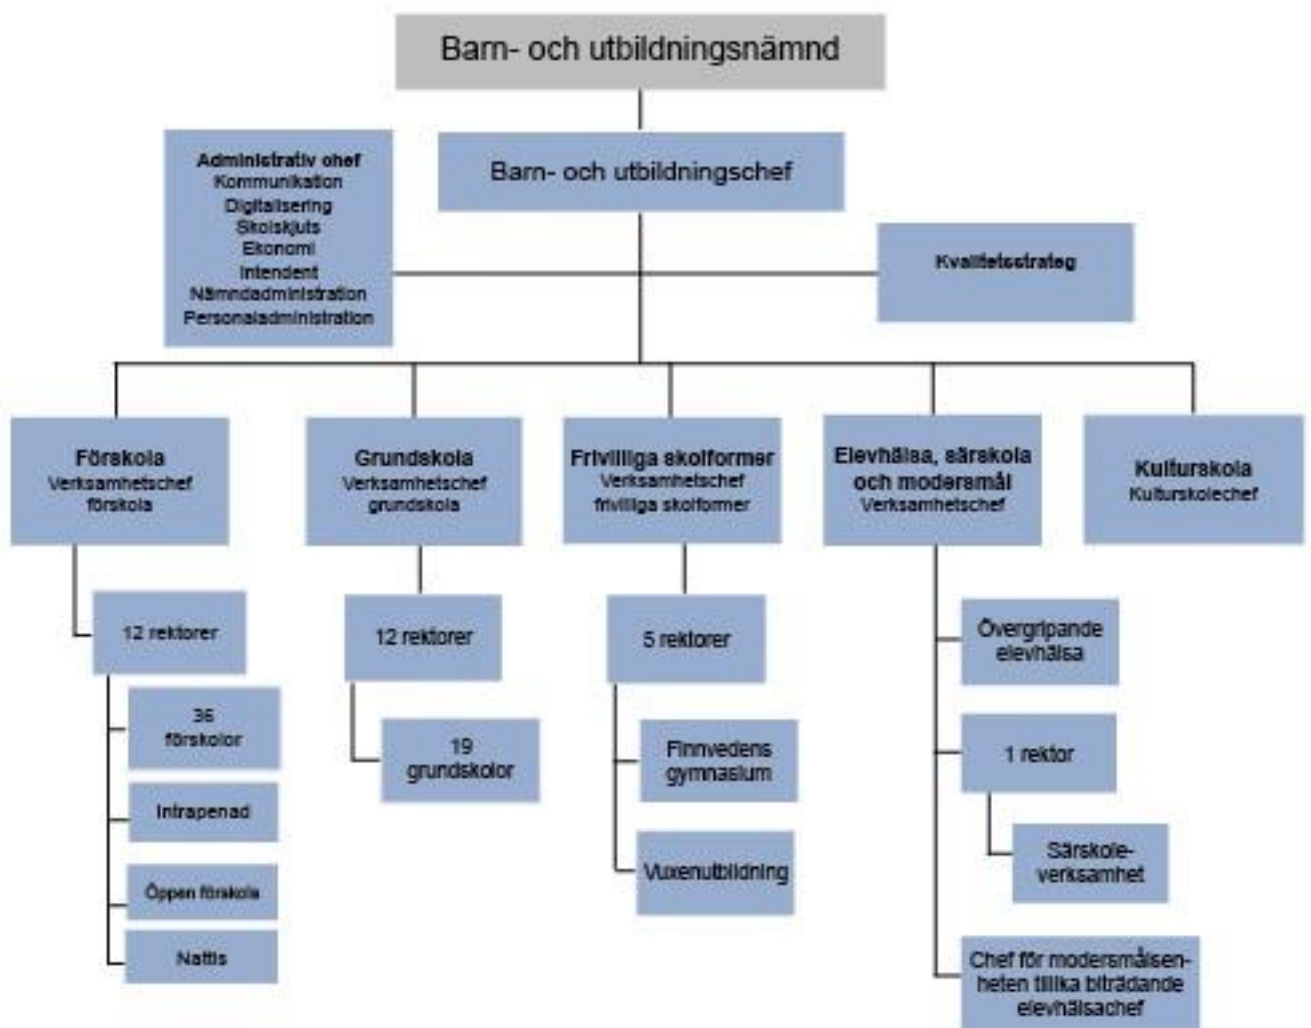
Barn- och utbildningsnämnd

Barn- och utbildningschef

Administrativ chef
Kommunikation
Digitalisering
Skolskjuts
Ekonomi
Intendent
Nämndadministration
Personaladministration

Kvalitetsstrateg

Förskola
Verksamhetschef förskola

12 rektorer

36 förskolor

Intrapenad

Öppen förskola

Nattis

Grundskola
Verksamhetschef grundskola

12 rektorer

19 grundskolor

Frivilliga skolformer
Verksamhetschef frivilliga skolformer

5 rektorer

Finnvedens gymnasium

Vuxenutbildning

Elevhälsa, särskola och modersmål
Verksamhetschef

Övergripande elevhälsa

1 rektor

Särskoleverksamhet

Chef för modersmålsenheten tillika biträdande elevhälsachef

Kulturskola
Kulturskolechef